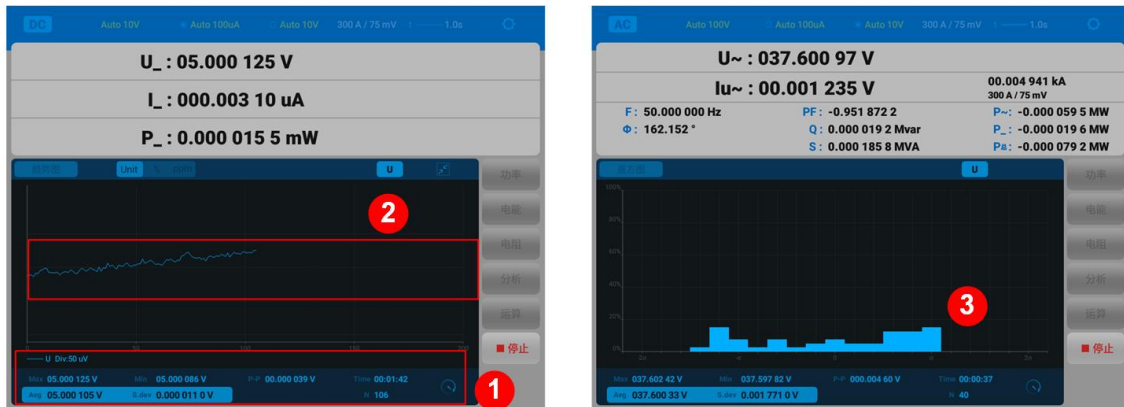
DC Auto 10V Auto 100uA Auto 10V 300 A / 75 mV 1.0s

U_ : 05.000 125 V

I_ : 000.003 10 uA

P_ : 0.000 015 5 mW

趋势图 Unit % ppm U

2

U Div:50 uV

Max 05.000 125 V Min 05.000 086 V P-P 00.000 039 V Time 00:01:42
Avg 05.000 105 V S.dev 0.000 011 0 V N 106

1

功率
电能
电阻
分析
运算
停止

AC Auto 100V Auto 100uA Auto 10V 300 A / 75 mV 1.0s

U~ : 037.600 97 V

Iu~ : 00.001 235 V

00.004 941 kA
300 A / 75 mV

F : 50.000 000 Hz
Φ : 162.152 °
PF : -0.951 872 2
Q : 0.000 019 2 Mvar
S : 0.000 185 8 MVA
P~ : -0.000 059 5 MW
P_ : -0.000 019 6 MW
Pa : -0.000 079 2 MW

直方图 U

100%
80%
60%
40%
20%
0%

3

Max 037.602 42 V Min 037.597 82 V P-P 000.004 60 V Time 00:00:37
Avg 037.600 33 V S.dev 0.001 771 0 V N 40

功率
电能
电阻
分析
运算
停止